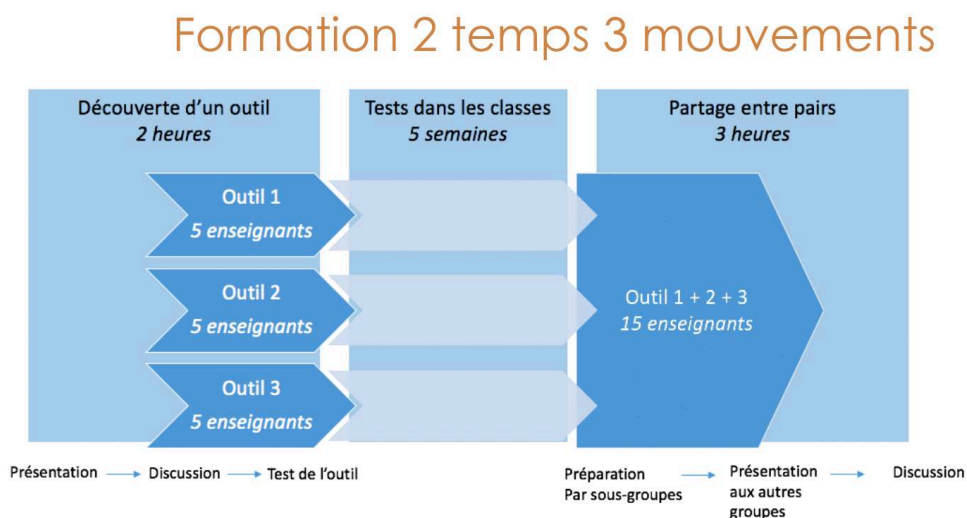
Formation 2 temps 3 mouvements

Découverte d'un outil
*2 heures*

Tests dans les classes
*5 semaines*

Partage entre pairs
*3 heures*

Outil 1
*5 enseignants*

Outil 2
*5 enseignants*

Outil 3
*5 enseignants*

Outil 1 + 2 + 3
*15 enseignants*

Présentation → Discussion → Test de l'outil

Préparation Par sous-groupes → Présentation aux autres groupes → Discussion